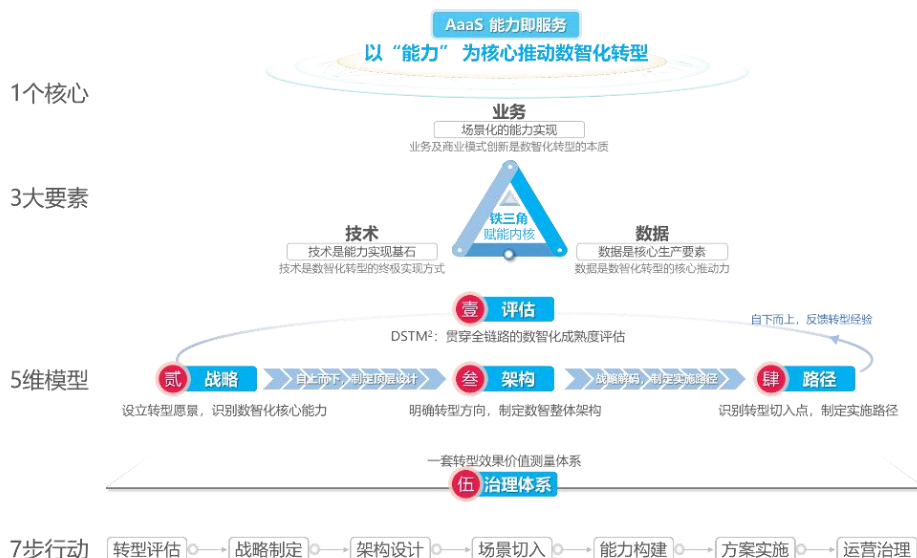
AaaS 能力即服务
以“能力”为核心推动数智化转型

1个核心

业务
场景化的能力实现
业务及商业模式创新是数智化转型的本质

3大要素

铁三角
赋能内核

技术
技术是能力实现基石
技术是数智化转型的终极实现方式

数据
数据是核心生产要素
数据是数智化转型的核心推动力

壹 评估
DSTM²：贯穿全链路的数智化成熟度评估
自下而上，反馈转型经验

5维模型

贰 战略
自上而下，制定顶层设计
叁 架构
战略解码，制定实施路径
肆 路径

设立转型愿景，识别数智化核心能力
明确转型方向，制定数智整体架构
识别转型切入点，制定实施路径

一套转型效果价值测量体系
伍 治理体系

7步行动 转型评估 战略制定 架构设计 场景切入 能力构建 方案实施 运营治理